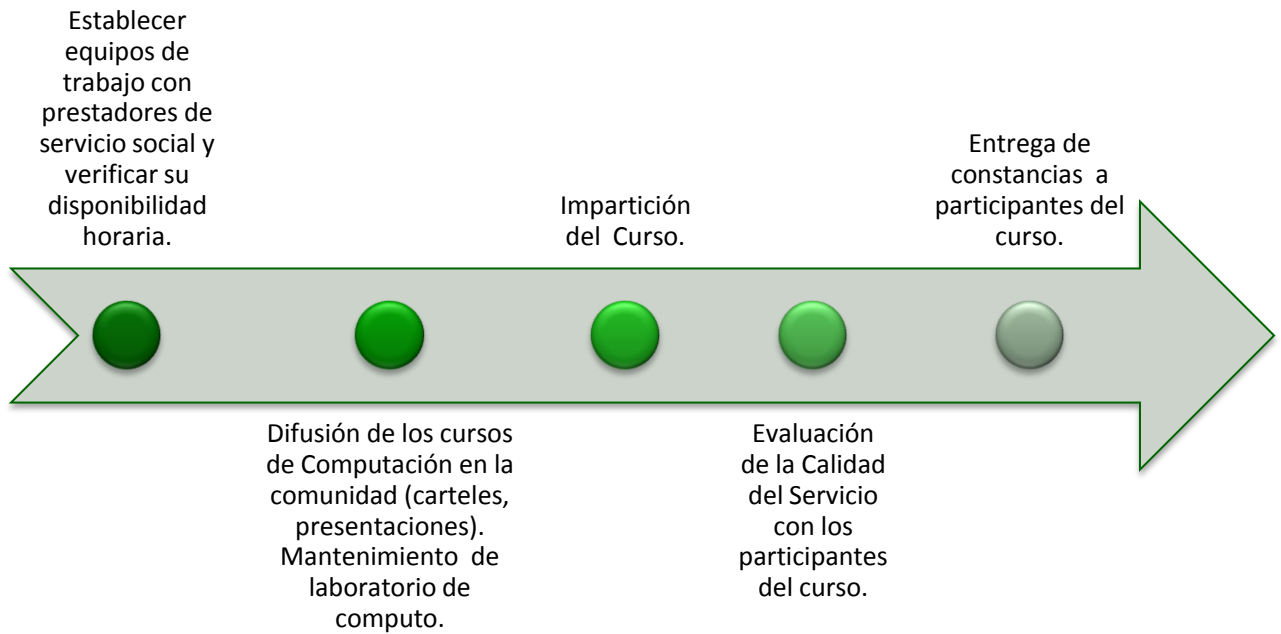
Establecer equipos de trabajo con prestadores de servicio social y verificar su disponibilidad horaria.

Difusión de los cursos de Computación en la comunidad (carteles, presentaciones). Mantenimiento de laboratorio de computo.

Impartición del Curso.

Evaluación de la Calidad del Servicio con los participantes del curso.

Entrega de constancias a participantes del curso.